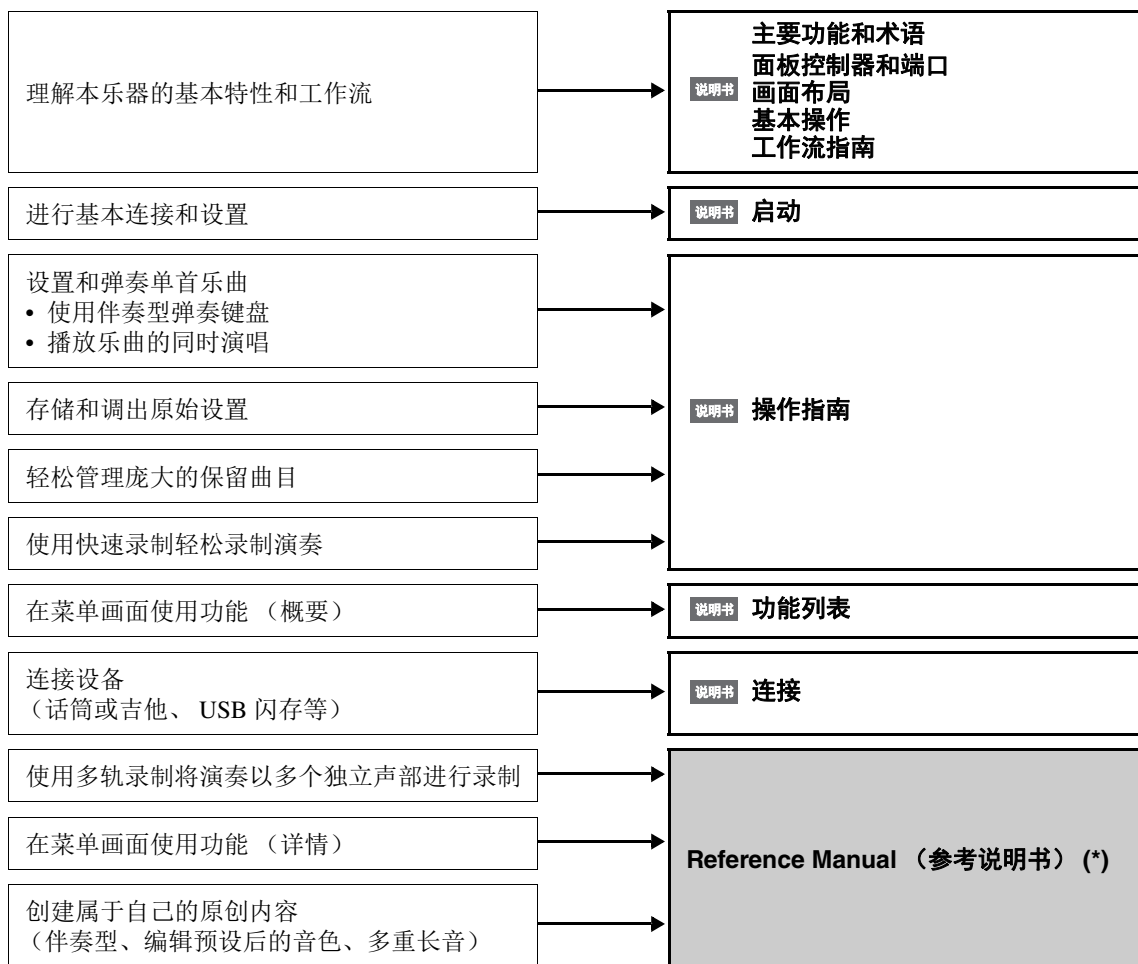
理解本乐器的基本特性和工作流

说明书 主要功能和术语
面板控制器和端口
画面布局
基本操作
工作流指南

进行基本连接和设置

说明书 启动

设置和弹奏单首乐曲
• 使用伴奏型弹奏键盘
• 播放乐曲的同时演唱

存储和调出原始设置

轻松管理庞大的保留曲目

使用快速录制轻松录制演奏

说明书 操作指南

在菜单画面使用功能 （概要）

说明书 功能列表

连接设备
（话筒或吉他、 USB 闪存等）

说明书 连接

使用多轨录制将演奏以多个独立声部进行录制

在菜单画面使用功能 （详情）

创建属于自己的原创内容
（伴奏型、编辑预设后的音色、多重长音）

Reference Manual （参考说明书） (*)